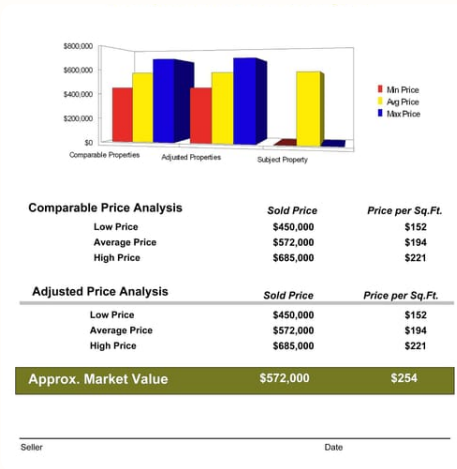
$800,000
$600,000
$400,000
$200,000
$0

Comparable Properties
Adjusted Properties
Subject Property

Min Price
Avg Price
Max Price

| Comparable Price Analysis | Sold Price | Price per Sq.Ft. |
|---|---|---|
| Low Price | $450,000 | $152 |
| Average Price | $572,000 | $194 |
| High Price | $685,000 | $221 |

| Adjusted Price Analysis | Sold Price | Price per Sq.Ft. |
|---|---|---|
| Low Price | $450,000 | $152 |
| Average Price | $572,000 | $194 |
| High Price | $685,000 | $221 |

| Approx. Market Value | $572,000 | $254 |
|---|---|---|

Seller

Date